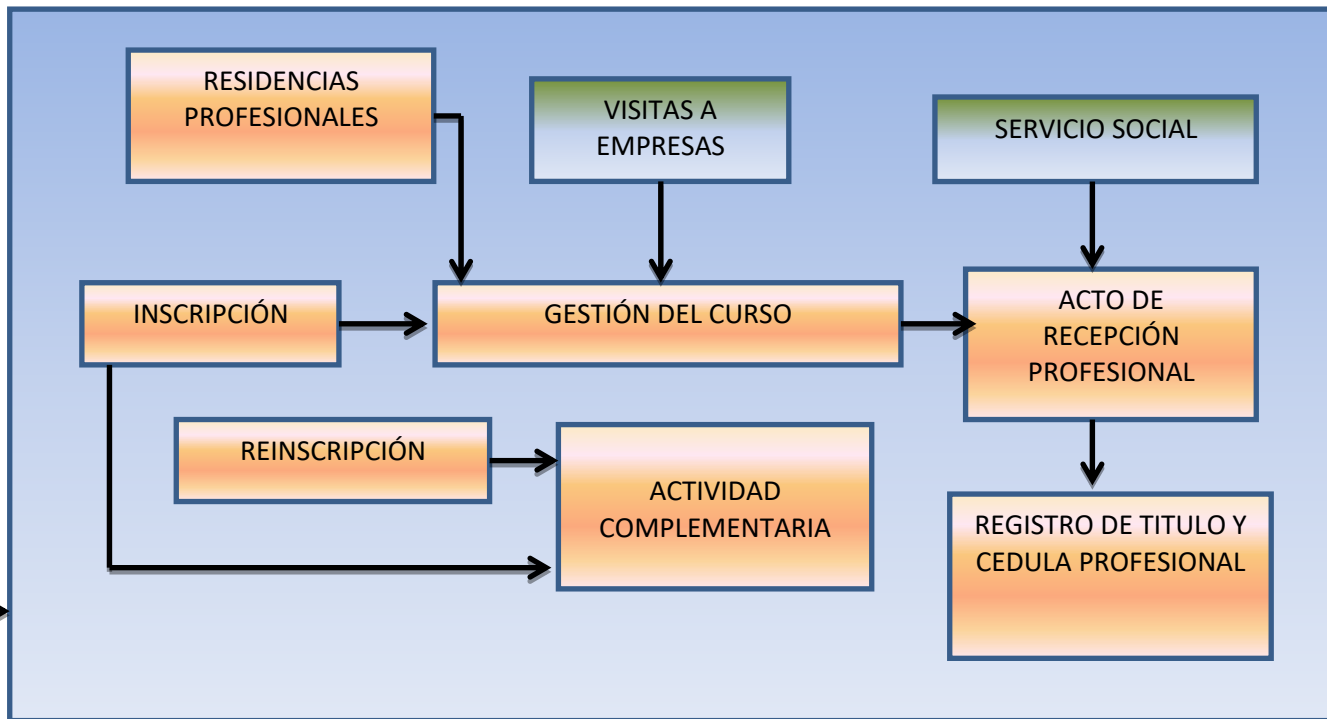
RESIDENCIAS PROFESIONALES

VISITAS A EMPRESAS

SERVICIO SOCIAL

INSCRIPCIÓN

GESTIÓN DEL CURSO

ACTO DE RECEPCIÓN PROFESIONAL

REINSCRIPCIÓN

ACTIVIDAD COMPLEMENTARIA

REGISTRO DE TITULO Y CEDULA PROFESIONAL